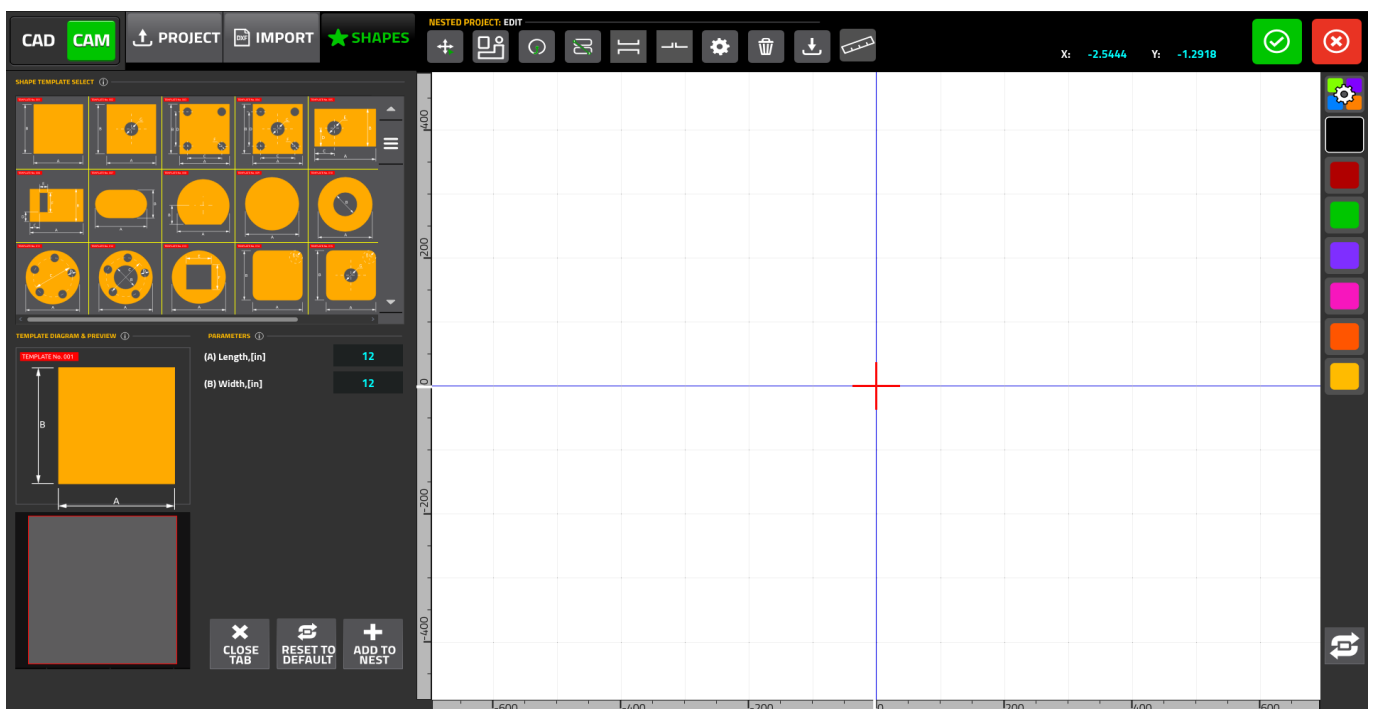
CAD CAM PROJECT IMPORT SHAPES

NESTED PROJECT: EDIT

X: -2.5444 Y: -1.2918

SHAPE TEMPLATE SELECT

TEMPLATE DIAGRAM & PREVIEW

TEMPLATE No. 001

B

A

PARAMETERS

(A) Length,[in] 12

(B) Width,[in] 12

CLOSE TAB

RESET TO DEFAULT

ADD TO NEST

400

200

0

-200

-400

-600

-400

-200

0

200

400

600